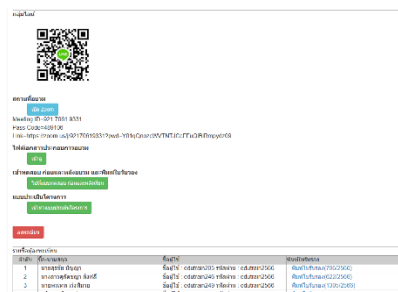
กลุ่มไลน์

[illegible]
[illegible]
Meeting ID: 921 7001 8331
Pass Code: 480106
Link: https://zoom.us/j/92170018331?pwd=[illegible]

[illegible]
เข้าสู่

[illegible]
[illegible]

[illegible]
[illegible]

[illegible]

รายชื่อผู้เข้าอบรม

| ลำดับ | ชื่อ-นามสกุล | ชื่อผู้ใช้ | ชื่อผู้ใช้/รหัสผ่าน |
|---|---|---|---|
| 1 | นายสุทธิชัย ปัญญา | ชื่อผู้ใช้: odutrain205 รหัสผ่าน: odutrain2560 | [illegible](705/2560) |
| 2 | นายสมศักดิ์ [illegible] | ชื่อผู้ใช้: odutrain245 รหัสผ่าน: odutrain2560 | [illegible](622/2560) |
| 3 | นายพงษ์ศักดิ์ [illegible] | ชื่อผู้ใช้: odutrain249 รหัสผ่าน: odutrain2560 | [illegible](730/2560) |